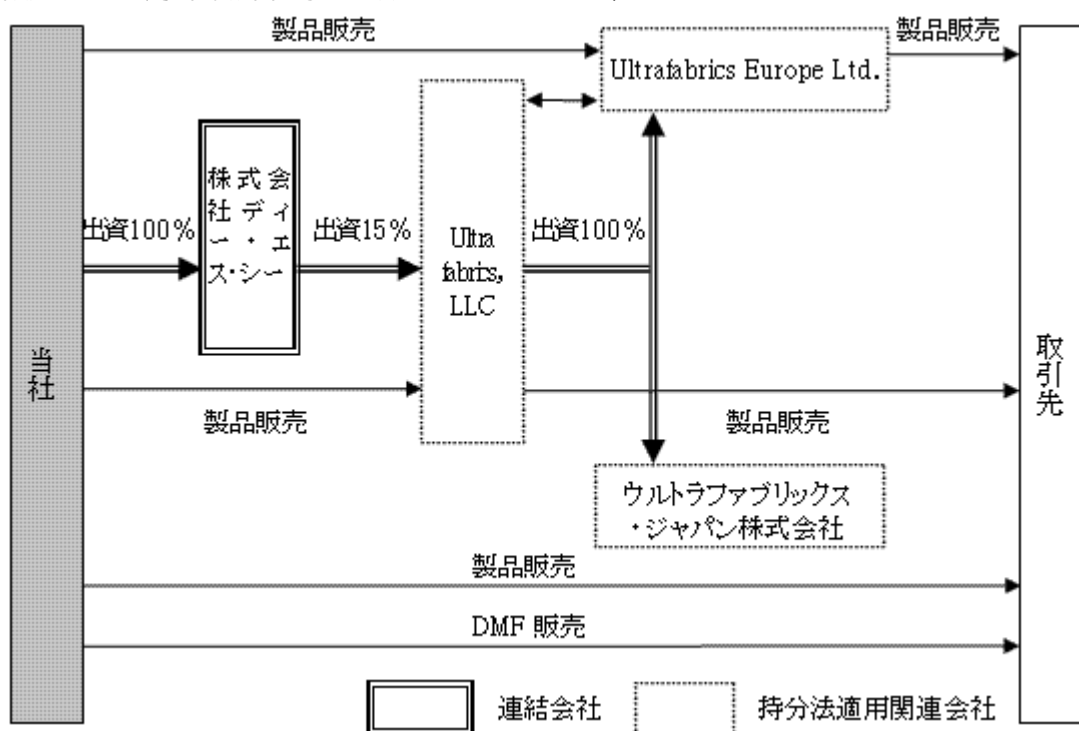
製品販売

Ultrafabrics Europe Ltd.

製品販売

株式会社ディー・エス・シー

出資100％

出資15％

Ultra fabrics, LLC

出資100％

当社

取引先

製品販売

製品販売

ウルトラファブリックス・ジャパン株式会社

製品販売

DMF 販売

連結会社

持分法適用関連会社